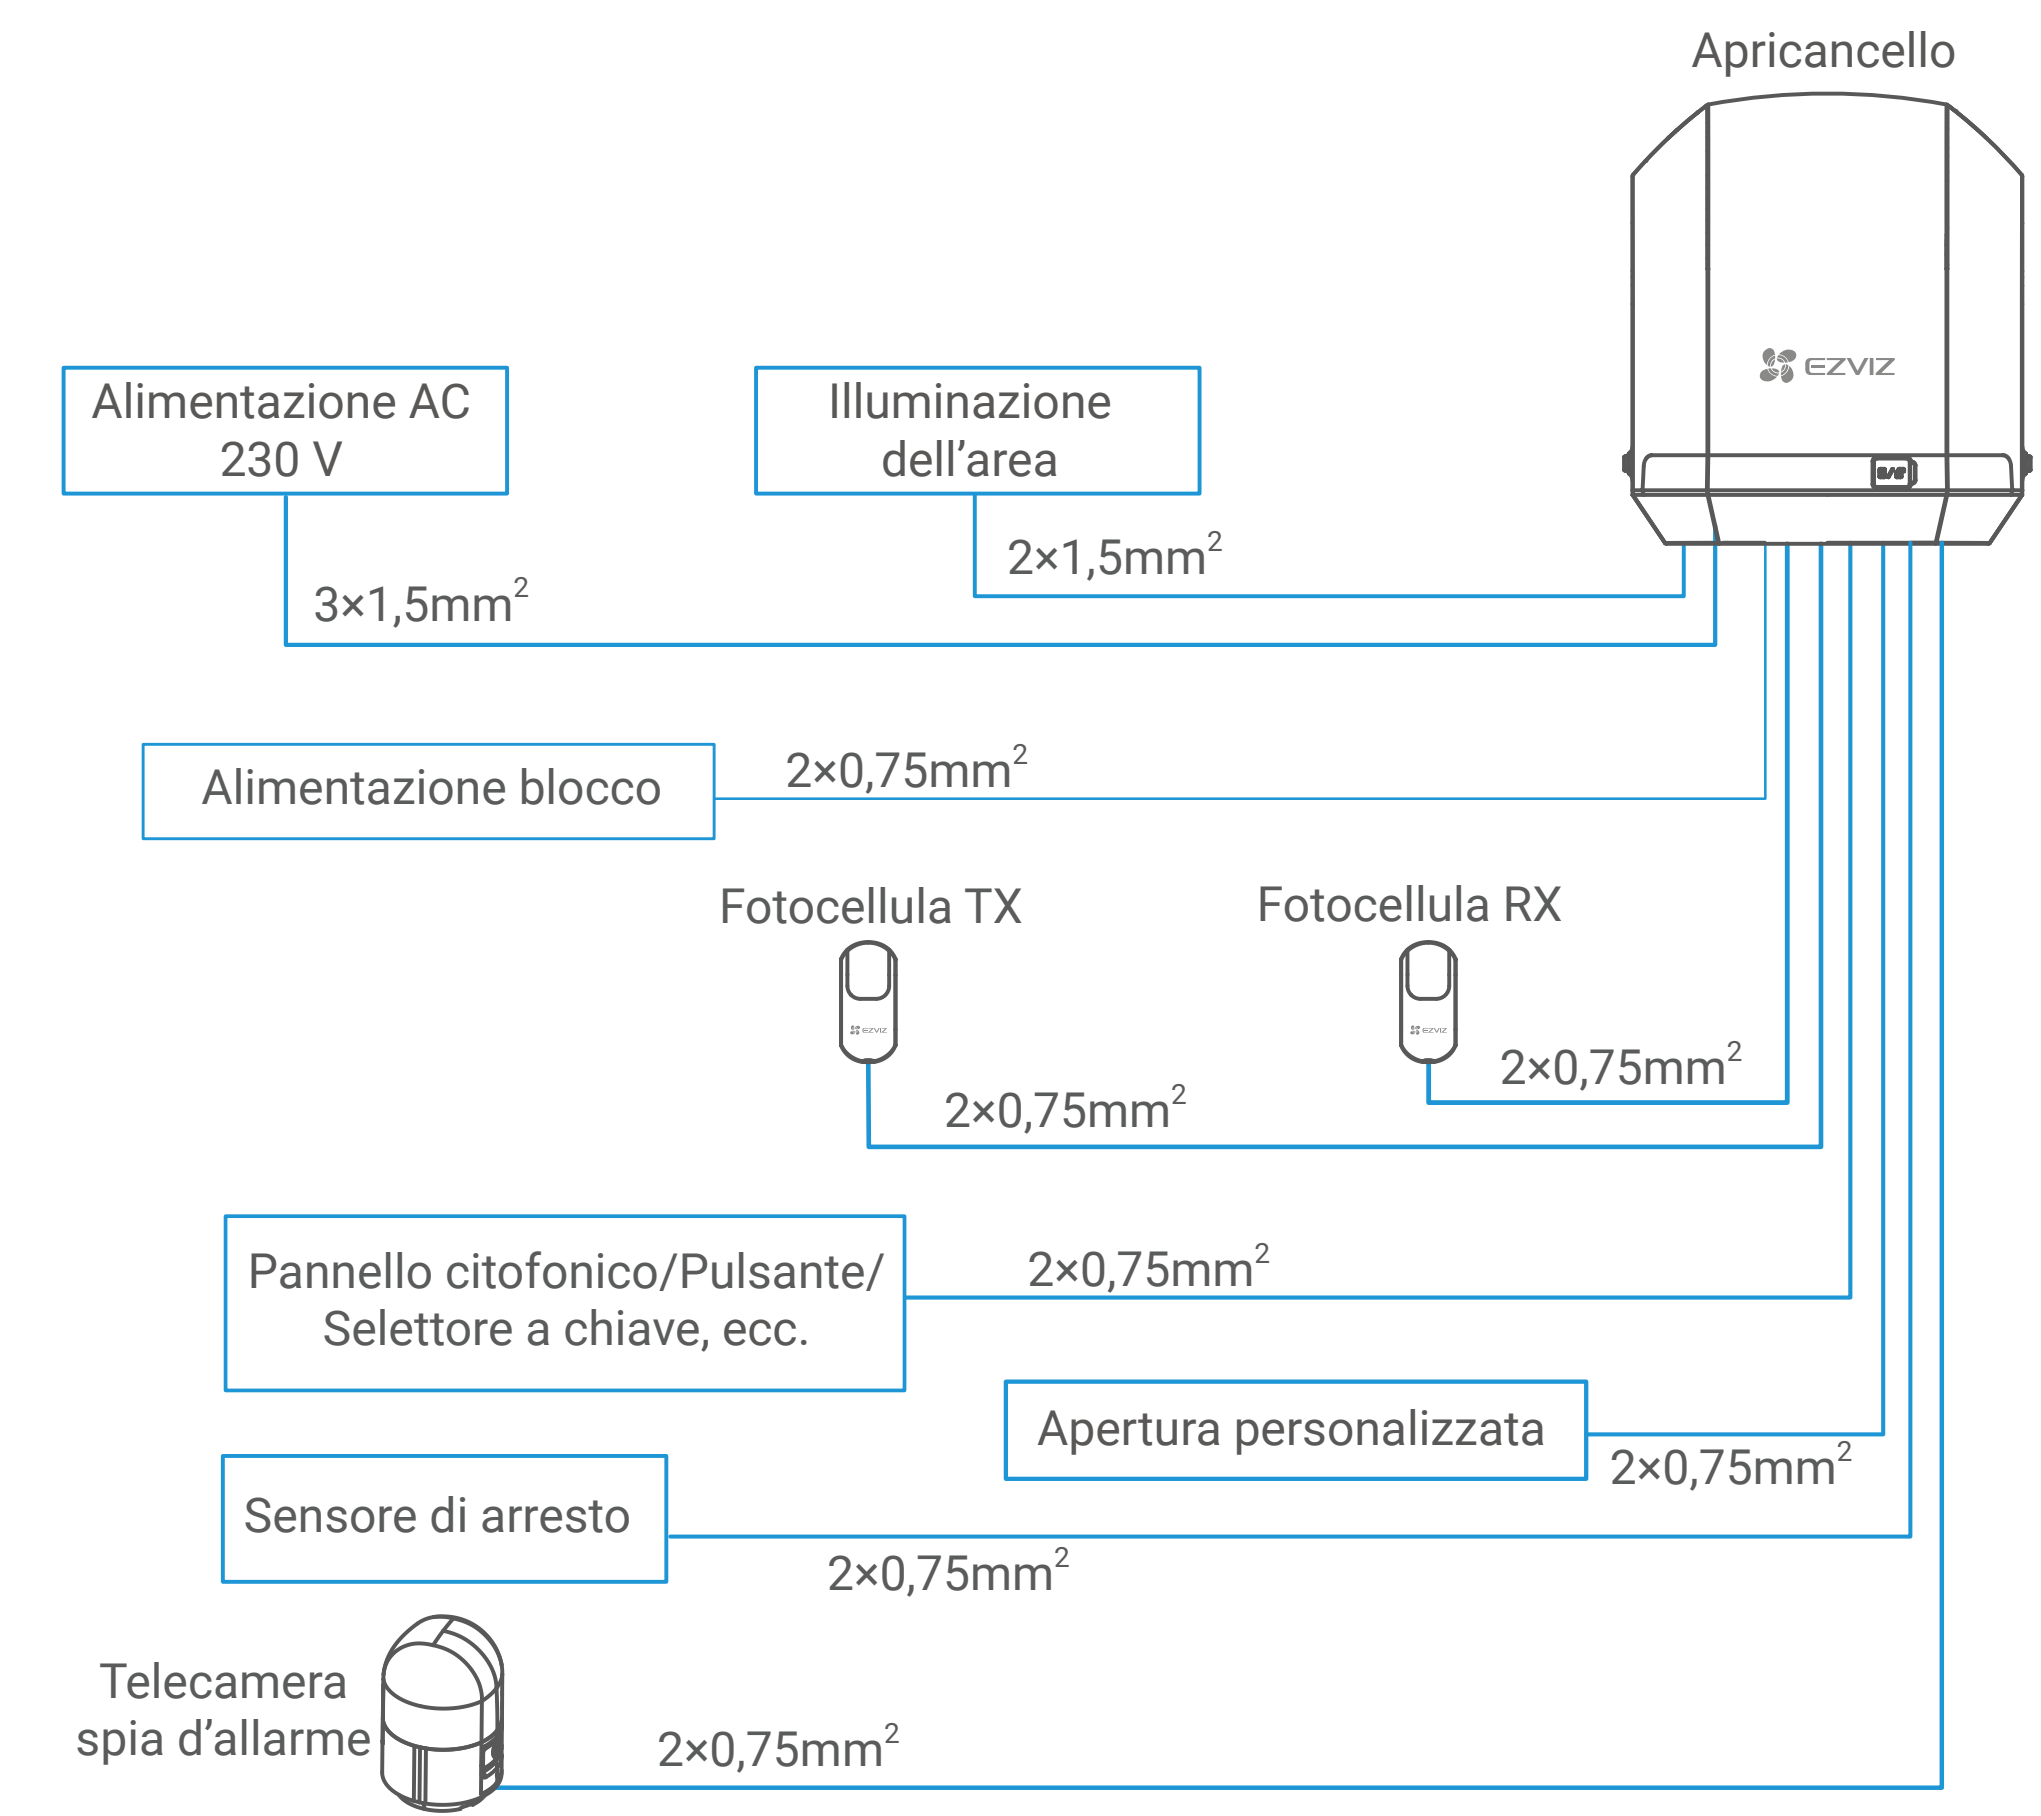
Apricancello

EZVIZ

Alimentazione AC 230 V

Illuminazione dell’area

$2\times1,5mm^2$

$3\times1,5mm^2$

Alimentazione blocco

$2\times0,75mm^2$

Fotocellula TX

Fotocellula RX

EZVIZ

EZVIZ

$2\times0,75mm^2$

$2\times0,75mm^2$

Pannello citofonico/Pulsante/ Selettore a chiave, ecc.

$2\times0,75mm^2$

Apertura personalizzata

$2\times0,75mm^2$

Sensore di arresto

$2\times0,75mm^2$

Telecamera spia d’allarme

$2\times0,75mm^2$